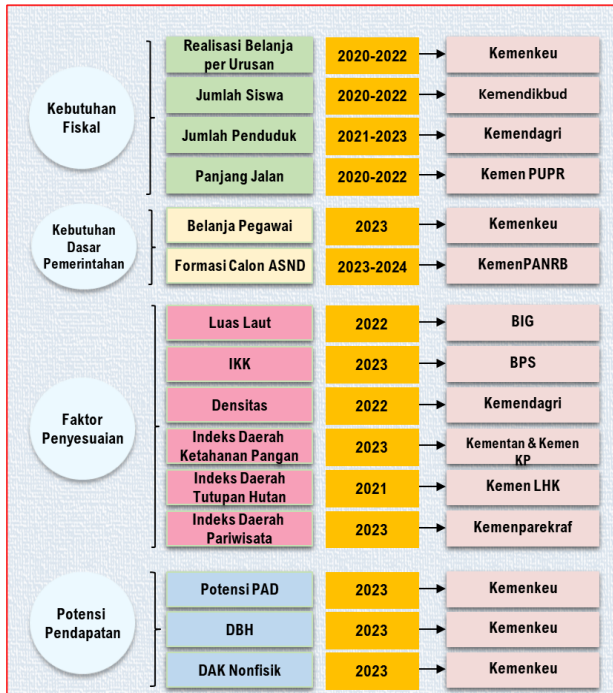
Kebutuhan Fiskal

Realisasi Belanja per Urusan | 2020-2022 | Kemenkeu
Jumlah Siswa | 2020-2022 | Kemendikbud
Jumlah Penduduk | 2021-2023 | Kemendagri
Panjang Jalan | 2020-2022 | Kemen PUPR

Kebutuhan Dasar Pemerintahan

Belanja Pegawai | 2023 | Kemenkeu
Formasi Calon ASND | 2023-2024 | KemenPANRB

Faktor Penyesuaian

Luas Laut | 2022 | BIG
IKK | 2023 | BPS
Densitas | 2022 | Kemendagri
Indeks Daerah Ketahanan Pangan | 2023 | Kementan & Kemen KP
Indeks Daerah Tutupan Hutan | 2021 | Kemen LHK
Indeks Daerah Pariwisata | 2023 | Kemenparekraf

Potensi Pendapatan

Potensi PAD | 2023 | Kemenkeu
DBH | 2023 | Kemenkeu
DAK Nonfisik | 2023 | Kemenkeu